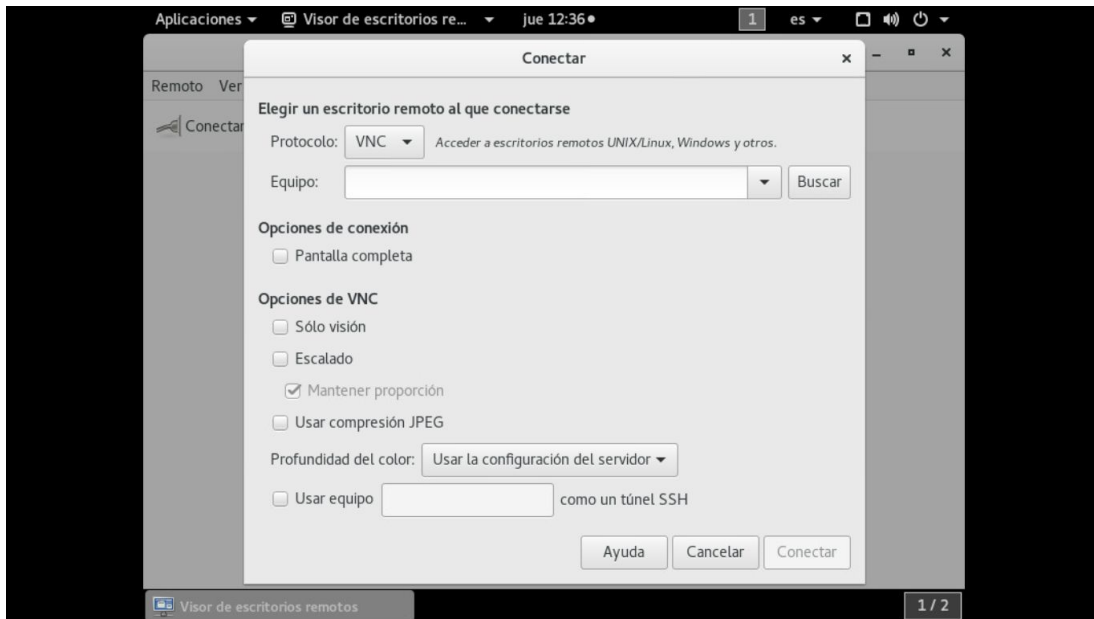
Aplicaciones ▾ Visor de escritorios re... ▾ jue 12:36 ● 1 es ▾

Remoto Ver

Conectar

Conectar ×

Elegir un escritorio remoto al que conectarse

Protocolo: VNC ▾ Acceder a escritorios remotos UNIX/Linux, Windows y otros.

Equipo: Buscar

Opciones de conexión

Pantalla completa

Opciones de VNC

Sólo visión

Escalado

Mantener proporción

Usar compresión JPEG

Profundidad del color: Usar la configuración del servidor ▾

Usar equipo como un túnel SSH

Ayuda Cancelar Conectar

Visor de escritorios remotos

1 / 2